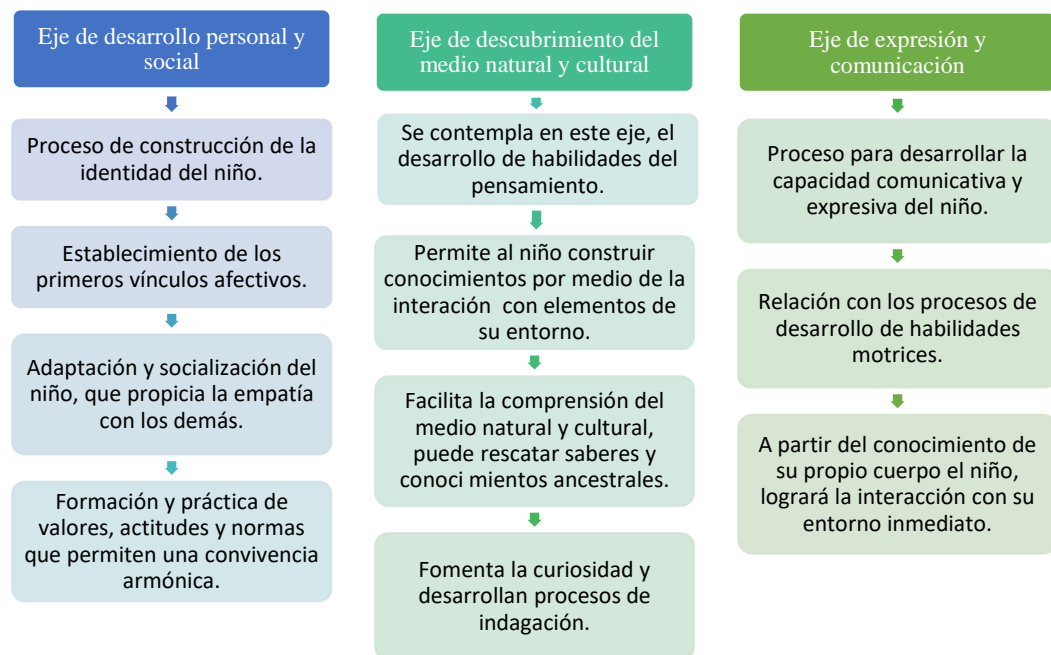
Eje de desarrollo personal y social

Proceso de construcción de la identidad del niño.

Establecimiento de los primeros vínculos afectivos.

Adaptación y socialización del niño, que propicia la empatía con los demás.

Formación y práctica de valores, actitudes y normas que permiten una convivencia armónica.

Eje de descubrimiento del medio natural y cultural

Se contempla en este eje, el desarrollo de habilidades del pensamiento.

Permite al niño construir conocimientos por medio de la interación con elementos de su entorno.

Facilita la comprensión del medio natural y cultural, puede rescatar saberes y conoci mientos ancestrales.

Fomenta la curiosidad y desarrollan procesos de indagación.

Eje de expresión y comunicación

Proceso para desarrollar la capacidad comunicativa y expresiva del niño.

Relación con los procesos de desarrollo de habilidades motrices.

A partir del conocimiento de su propio cuerpo el niño, logrará la interacción con su entorno inmediato.